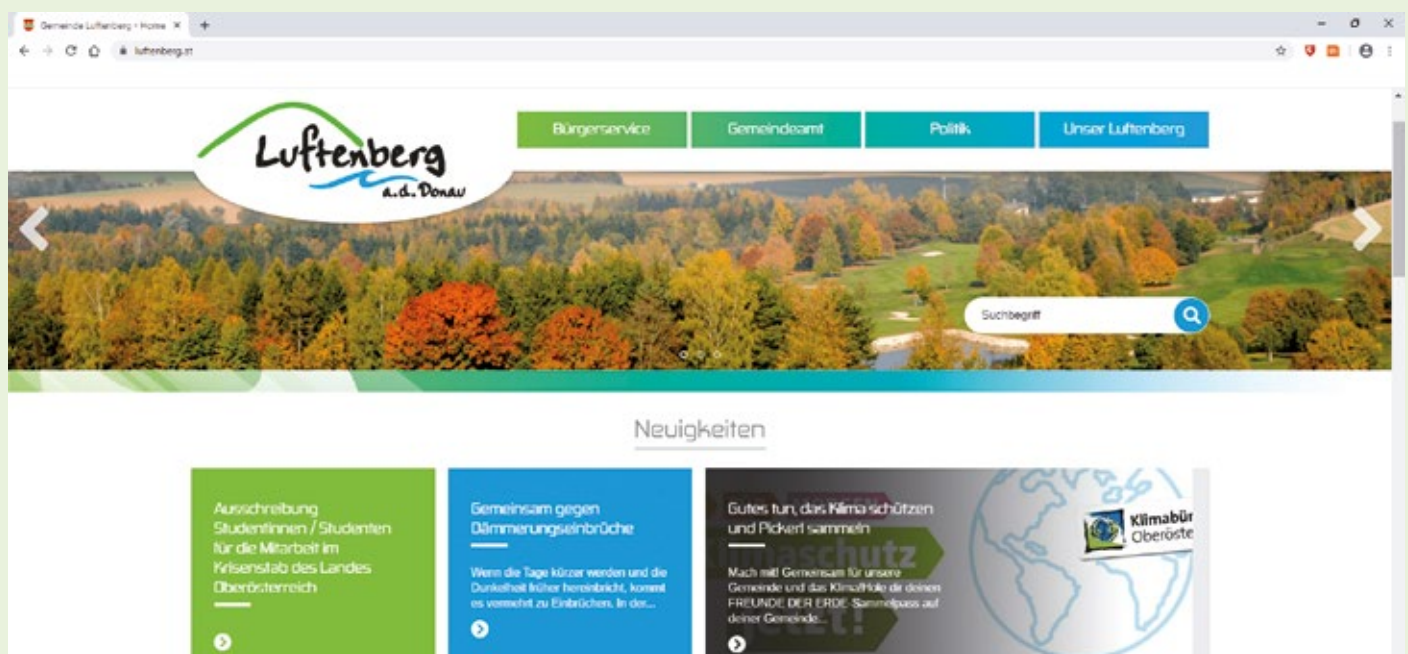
Gemeinde Luftenberg - Home ×
luftenberg.at

Luftenberg a.d. Donau

Bürgerservice
Gemeindeamt
Politik
Unser Luftenberg

Suchbegriff

Neuigkeiten

Ausschreibung Studentinnen / Studenten für die Mitarbeit im Krisenstab des Landes Oberösterreich

Gemeinsam gegen Dämmerungseinbrüche

Wenn die Tage kürzer werden und die Dunkelheit früher hereinbricht, kommt es vermehrt zu Einbrüchen. In der...

Gutes tun, das Klima schützen und Pickerl sammeln

Mach mit! Gemeinsam für unsere Gemeinde und das Klima!Hole dir deinen FREUNDE DER ERDE-Sammelpass auf deiner Gemeinde...

Klimabün
Oberöste